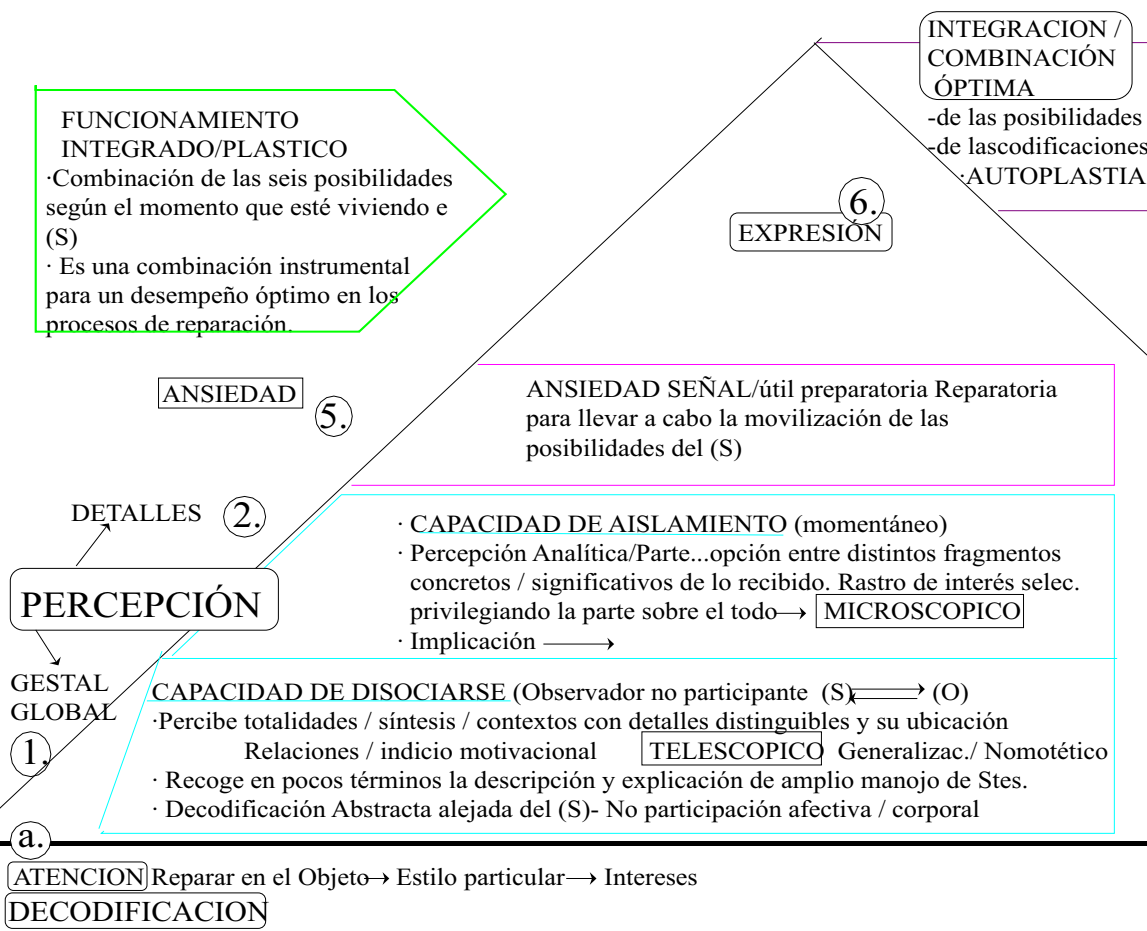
INTEGRACION / COMBINACIÓN ÓPTIMA
-de las posibilidades
-de lascodificaciones
·AUTOPLASTIA

FUNCIONAMIENTO INTEGRADO/PLASTICO
·Combinación de las seis posibilidades según el momento que esté viviendo e (S)
· Es una combinación instrumental para un desempeño óptimo en los procesos de reparación.

6.
EXPRESIÓN

ANSIEDAD
5.

ANSIEDAD SEÑAL/útil preparatoria Reparatoria para llevar a cabo la movilización de las posibilidades del (S)

DETALLES
2.

· CAPACIDAD DE AISLAMIENTO (momentáneo)
· Percepción Analítica/Parte...opción entre distintos fragmentos concretos / significativos de lo recibido. Rastro de interés selec. privilegiando la parte sobre el todo→ MICROSCOPICO
· Implicación ⟶

PERCEPCIÓN

GESTAL GLOBAL
1.

CAPACIDAD DE DISOCIARSE (Observador no participante (S)⟷ (O)
·Percibe totalidades / síntesis / contextos con detalles distinguibles y su ubicación
Relaciones / indicio motivacional TELESCOPICO Generalizac./ Nomotético
· Recoge en pocos términos la descripción y explicación de amplio manojo de Stes.
· Decodificación Abstracta alejada del (S)- No participación afectiva / corporal

a.
ATENCION Reparar en el Objeto→ Estilo particular⟶ Intereses
DECODIFICACION